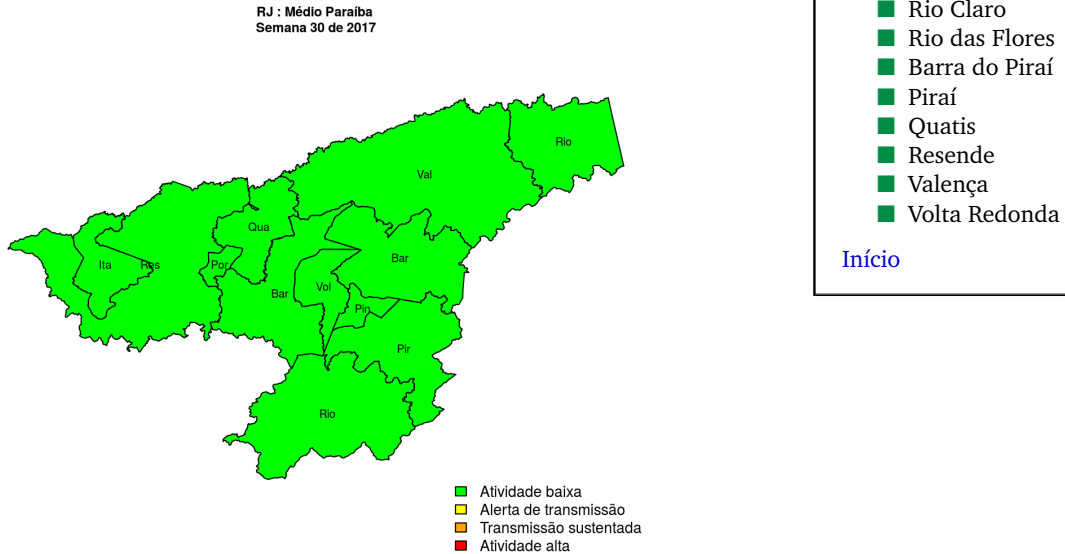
RJ : Médio Paraíba
Semana 30 de 2017

Rio
Val
Qua
Ita
Res
Por
Bar
Vol
Bar
Pin
Pir
Rio

Atividade baixa
Alerta de transmissão
Transmissão sustentada
Atividade alta

Rio Claro
Rio das Flores
Barra do Piraí
Piraí
Quatis
Resende
Valença
Volta Redonda

Início